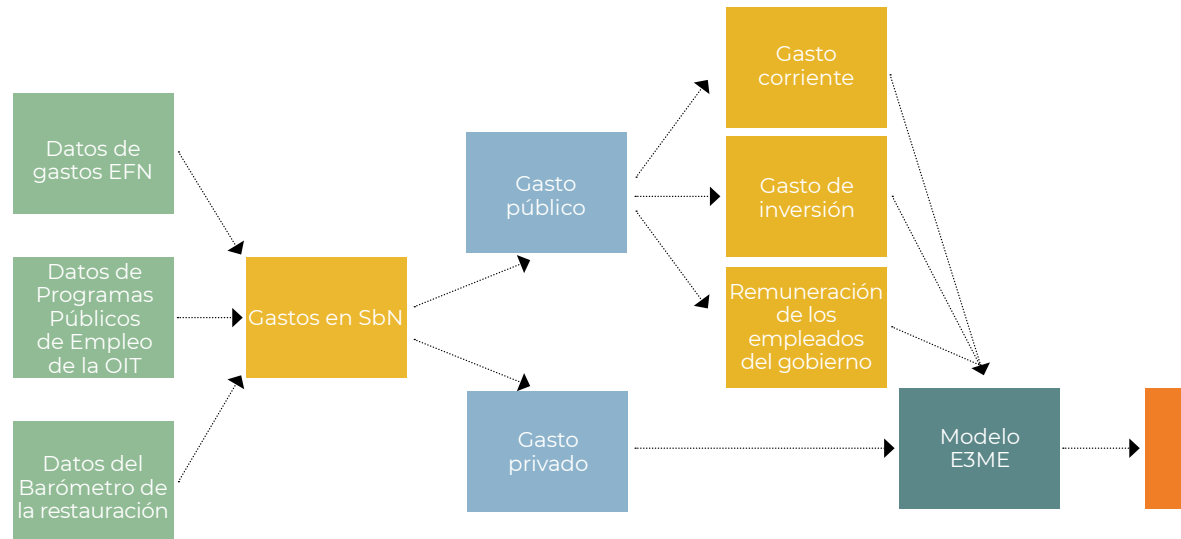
Datos de gastos EFN

Datos de Programas Públicos de Empleo de la OIT

Datos del Barómetro de la restauración

Gastos en SbN

Gasto público

Gasto privado

Gasto corriente

Gasto de inversión

Remuneración de los empleados del gobierno

Modelo E3ME